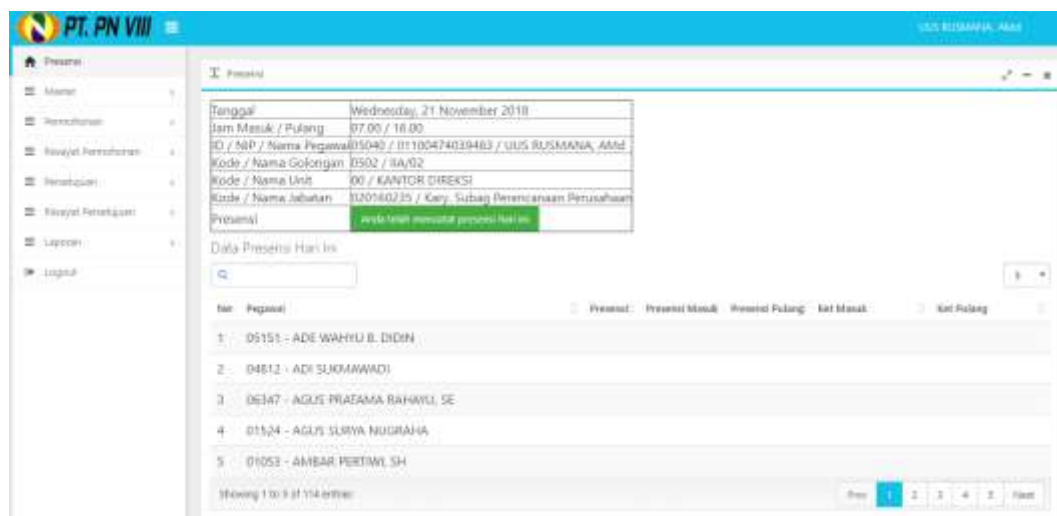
PT. PN VIII

UUS RUSMANA, AMd

Presensi
Master
Permohonan
Riwayat Permohonan
Persetujuan
Riwayat Persetujuan
Laporan
Logout

Presensi

| | |
|---|---|
| Tanggal | Wednesday, 21 November 2018 |
| Jam Masuk / Pulang | 07.00 / 16.00 |
| ID / NIP / Nama Pegawai | 05040 / 01100474039463 / UUS RUSMANA, AMd |
| Kode / Nama Golongan | 0502 / IIA/02 |
| Kode / Nama Unit | 00 / KANTOR DIREKSI |
| Kode / Nama Jabatan | 020160235 / Kary. Subag Perencanaan Perusahaan |
| Presensi | Anda telah mencatat presensi hari ini |

Data Presensi Hari Ini

5

| No | Pegawai | Presensi | Presensi Masuk | Presensi Pulang | Ket Masuk | Ket Pulang |
|---|---|---|---|---|---|---|
| 1 | 05151 - ADE WAHYU B. DIDIN | | | | | |
| 2 | 04612 - ADI SUKMAWADI | | | | | |
| 3 | 06347 - AGUS PRATAMA RAHAYU, SE | | | | | |
| 4 | 01524 - AGUS SURYA NUGRAHA | | | | | |
| 5 | 01053 - AMBAR PERTIWI, SH | | | | | |

Showing 1 to 5 of 114 entries

Prev 1 2 3 4 5 Next